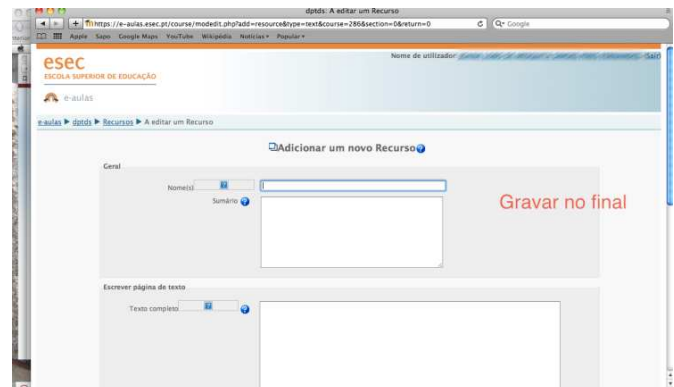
dptds: A editar um Recurso

https://e-aulas.esec.pt/course/modedit.php?add=resource&type=text&course=286&section=0&return=0

Q- Google

Apple Sapo Google Maps YouTube Wikipédia Notícias▾ Popular▾

esec
ESCOLA SUPERIOR DE EDUCAÇÃO

e-aulas

Nome de utilizador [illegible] Sair

e-aulas ▶ dptds ▶ Recursos ▶ A editar um Recurso

Adicionar um novo Recurso

Geral

Nome(s)

Sumário

Gravar no final

Escrever página de texto

Texto completo